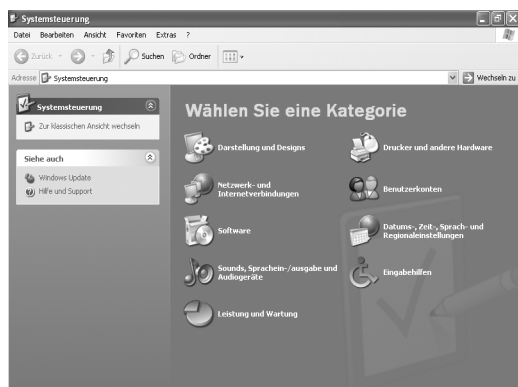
Systemsteuerung

Datei Bearbeiten Ansicht Favoriten Extras ?

Zurück Suchen Ordner

Adresse Systemsteuerung

Wechseln zu

Systemsteuerung

Zur klassischen Ansicht wechseln

Siehe auch

Windows Update

Hilfe und Support

Wählen Sie eine Kategorie

Darstellung und Designs

Drucker und andere Hardware

Netzwerk- und Internetverbindungen

Benutzerkonten

Software

Datums-, Zeit-, Sprach- und Regionaleinstellungen

Sounds, Sprachein-/ausgabe und Audiogeräte

Eingabehilfen

Leistung und Wartung